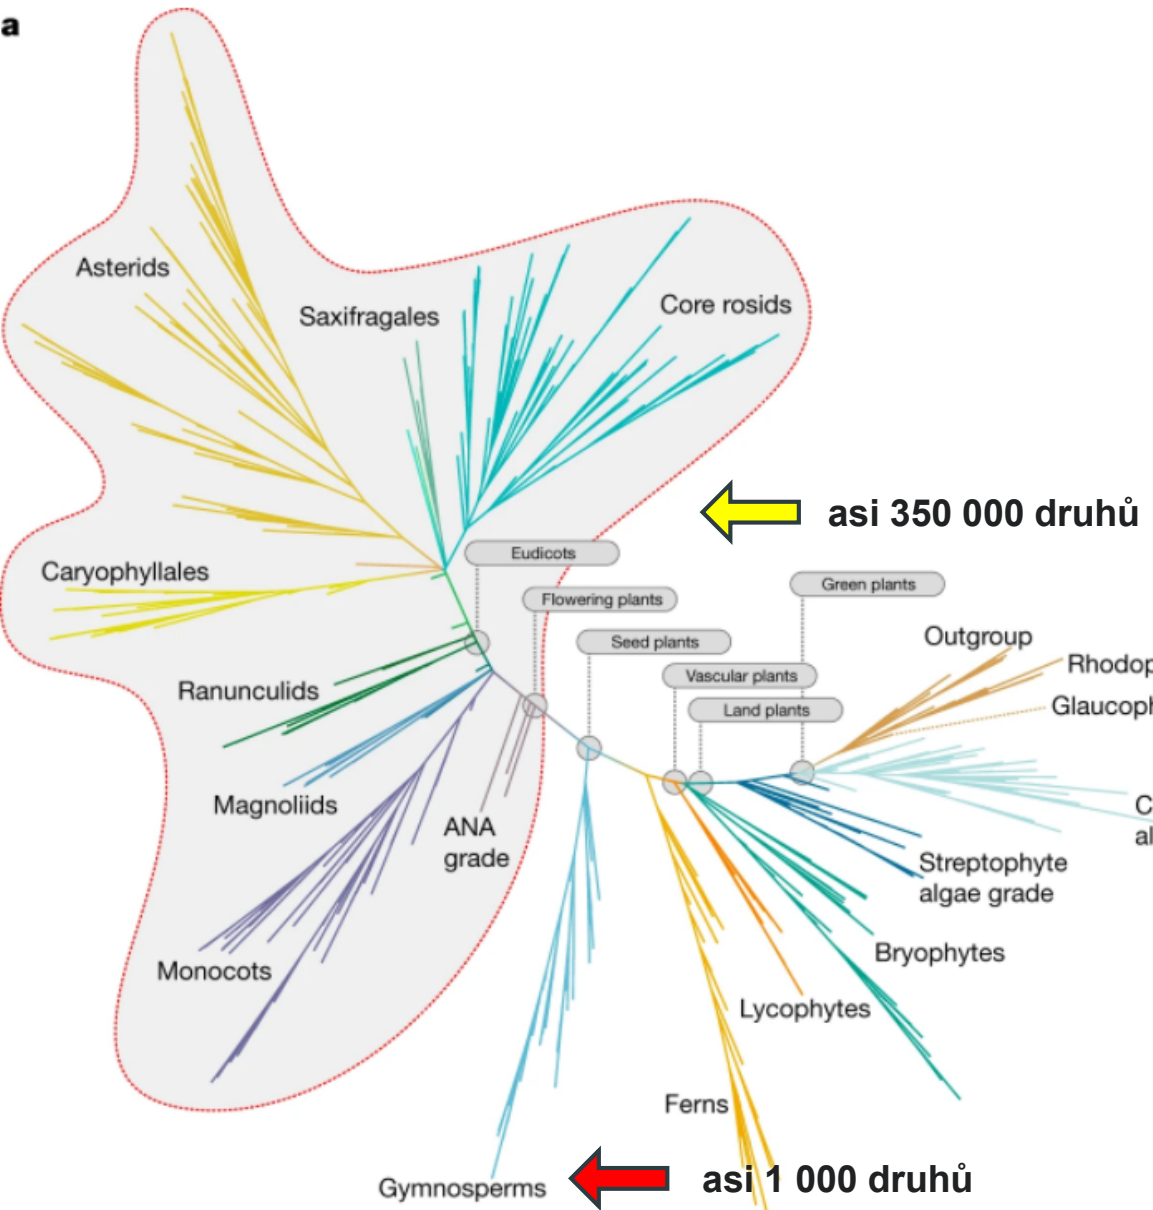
a

Asterids

Saxifragales

Core rosids

asi 350 000 druhů

Caryophyllales

Eudicots

Flowering plants

Green plants

Seed plants

Outgroup

Rhodop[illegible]

Vascular plants

Glaucop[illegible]

Land plants

Ranunculids

Magnoliids

ANA grade

C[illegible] al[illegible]

Streptophyte algae grade

Bryophytes

Monocots

Lycophytes

Ferns

Gymnosperms

asi 1 000 druhů